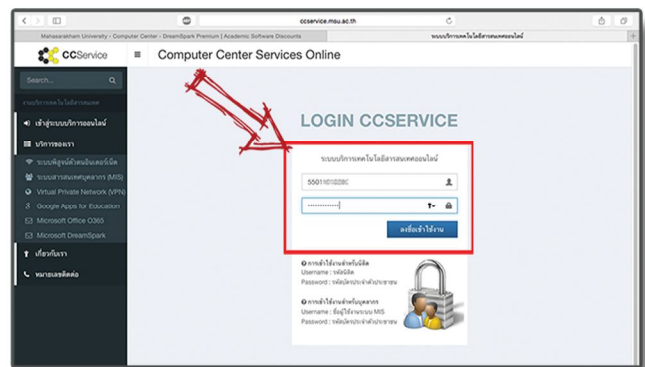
ccservice.msu.ac.th

Mahasarakham University - Computer Center - DreamSpark Premium | Academic Software Discounts

ระบบบริการเทคโนโลยีสารสนเทศออนไลน์

CCService

Computer Center Services Online

Search...

งานบริการเทคโนโลยีสารสนเทศ

เข้าสู่ระบบบริการออนไลน์

บริการของเรา

ระบบผู้ใช้งานอินเตอร์เน็ต

ระบบสารสนเทศบุคลากร (MIS)

Virtual Private Network (VPN)

Google Apps for Education

Microsoft Office O365

Microsoft DreamSpark

เกี่ยวกับเรา

หมายเลขติดต่อ

LOGIN CCSERVICE

ระบบบริการเทคโนโลยีสารสนเทศออนไลน์

5501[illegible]

ลงชื่อเข้าใช้งาน

การเข้าใช้งานสำหรับนิสิต
Username : รหัสนิสิต
Password : รหัสบัตรประจำตัวประชาชน

การเข้าใช้งานสำหรับบุคลากร
Username : ชื่อผู้ใช้งานระบบ MIS
Password : รหัสบัตรประจำตัวประชาชน